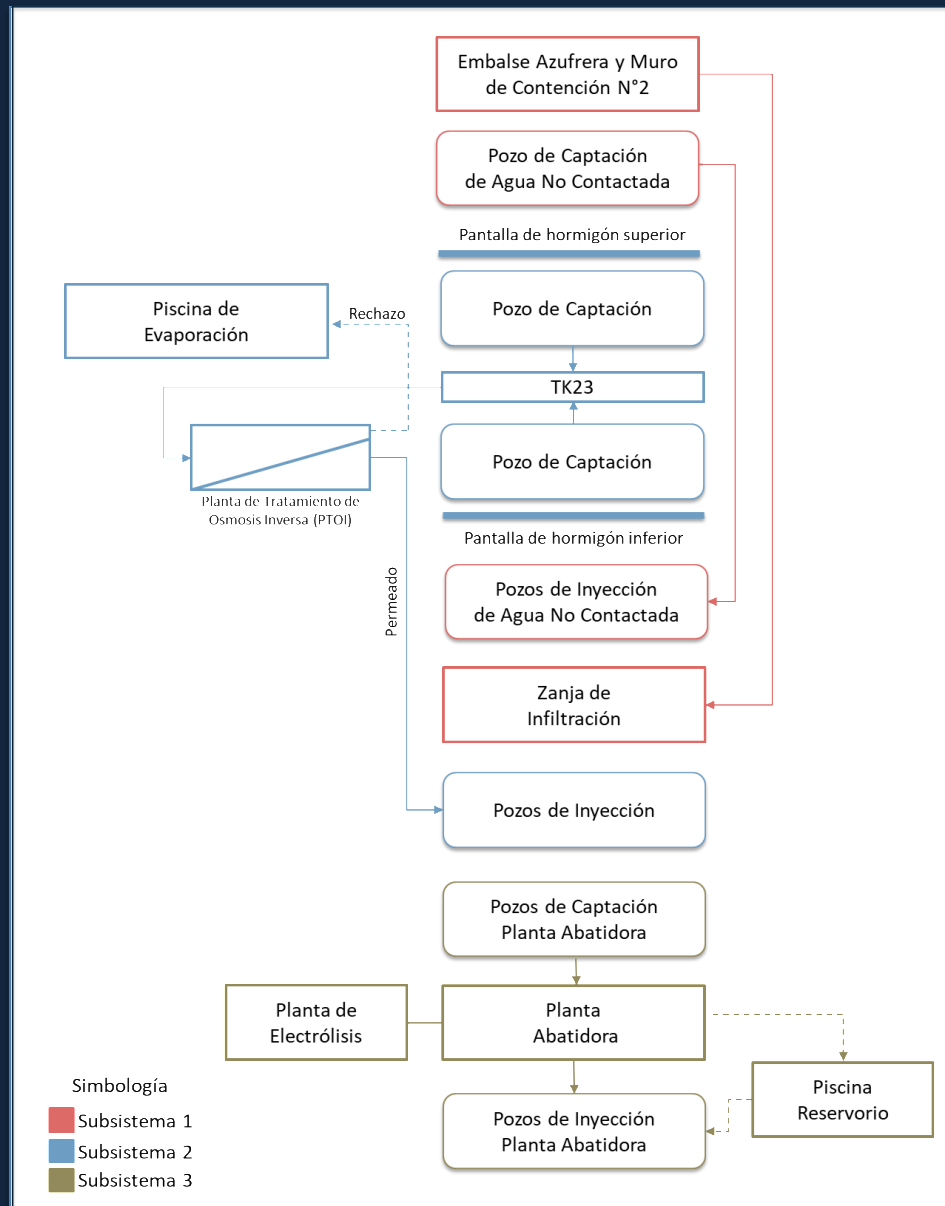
Embalse Azufrera y Muro de Contención N°2

Pozo de Captación de Agua No Contactada

Pantalla de hormigón superior

Piscina de Evaporación

Rechazo

Pozo de Captación

TK23

Pozo de Captación

Planta de Tratamiento de Osmosis Inversa (PTOI)

Pantalla de hormigón inferior

Permeado

Pozos de Inyección de Agua No Contactada

Zanja de Infiltración

Pozos de Inyección

Pozos de Captación Planta Abatidora

Planta de Electrólisis

Planta Abatidora

Piscina Reservorio

Pozos de Inyección Planta Abatidora

Simbología
Subsistema 1
Subsistema 2
Subsistema 3